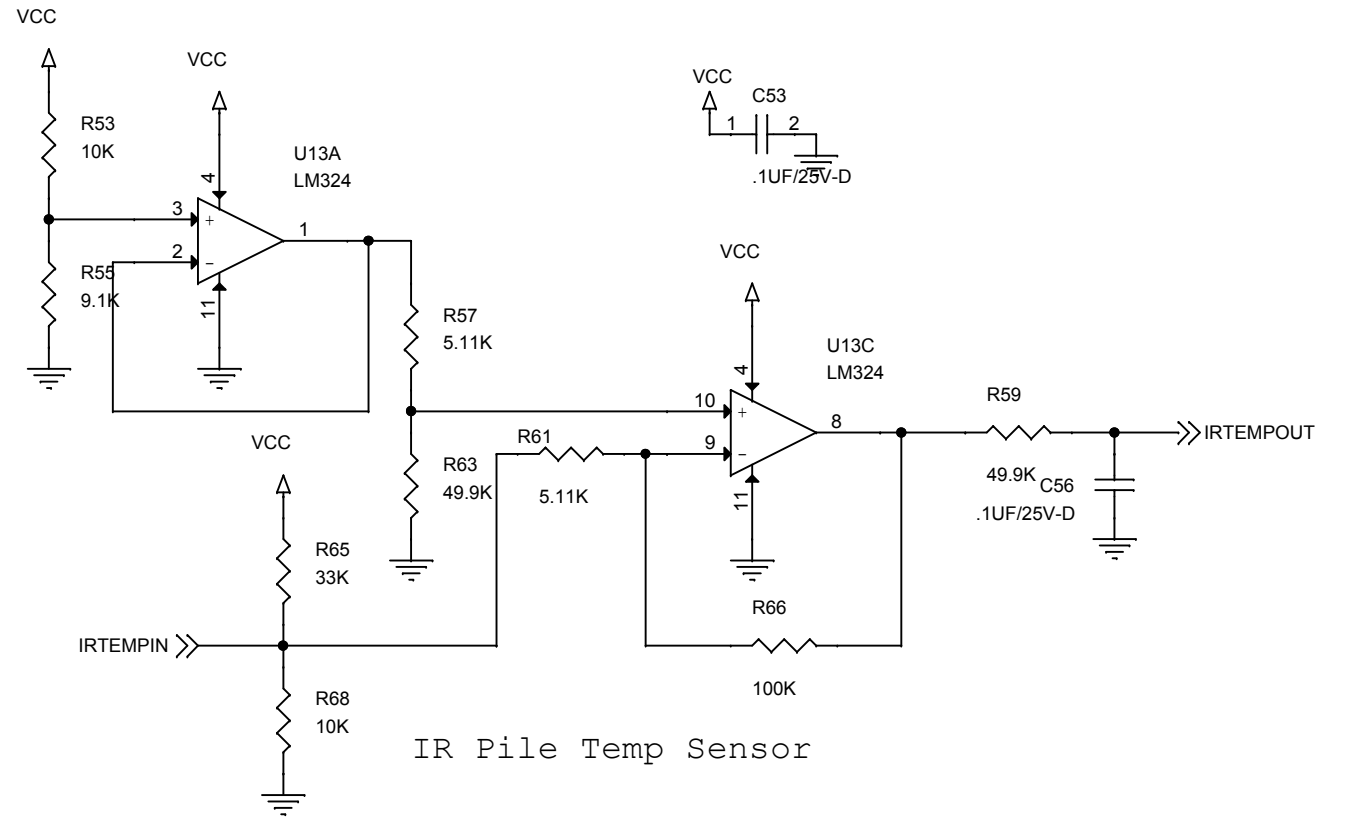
VCC

VCC

R53
10K

4

U13A
LM324

VCC

C53

1

2

.1UF/25V-D

3

+

2

-

1

R55
9.1K

11

VCC

R57
5.11K

4

U13C
LM324

R59

10

+

9

-

8

VCC

R61

IRTEMPOUT

R63
49.9K

5.11K

11

49.9K
C56
.1UF/25V-D

R65
33K

R66

IRTEMPIN

100K

R68
10K

IR Pile Temp Sensor